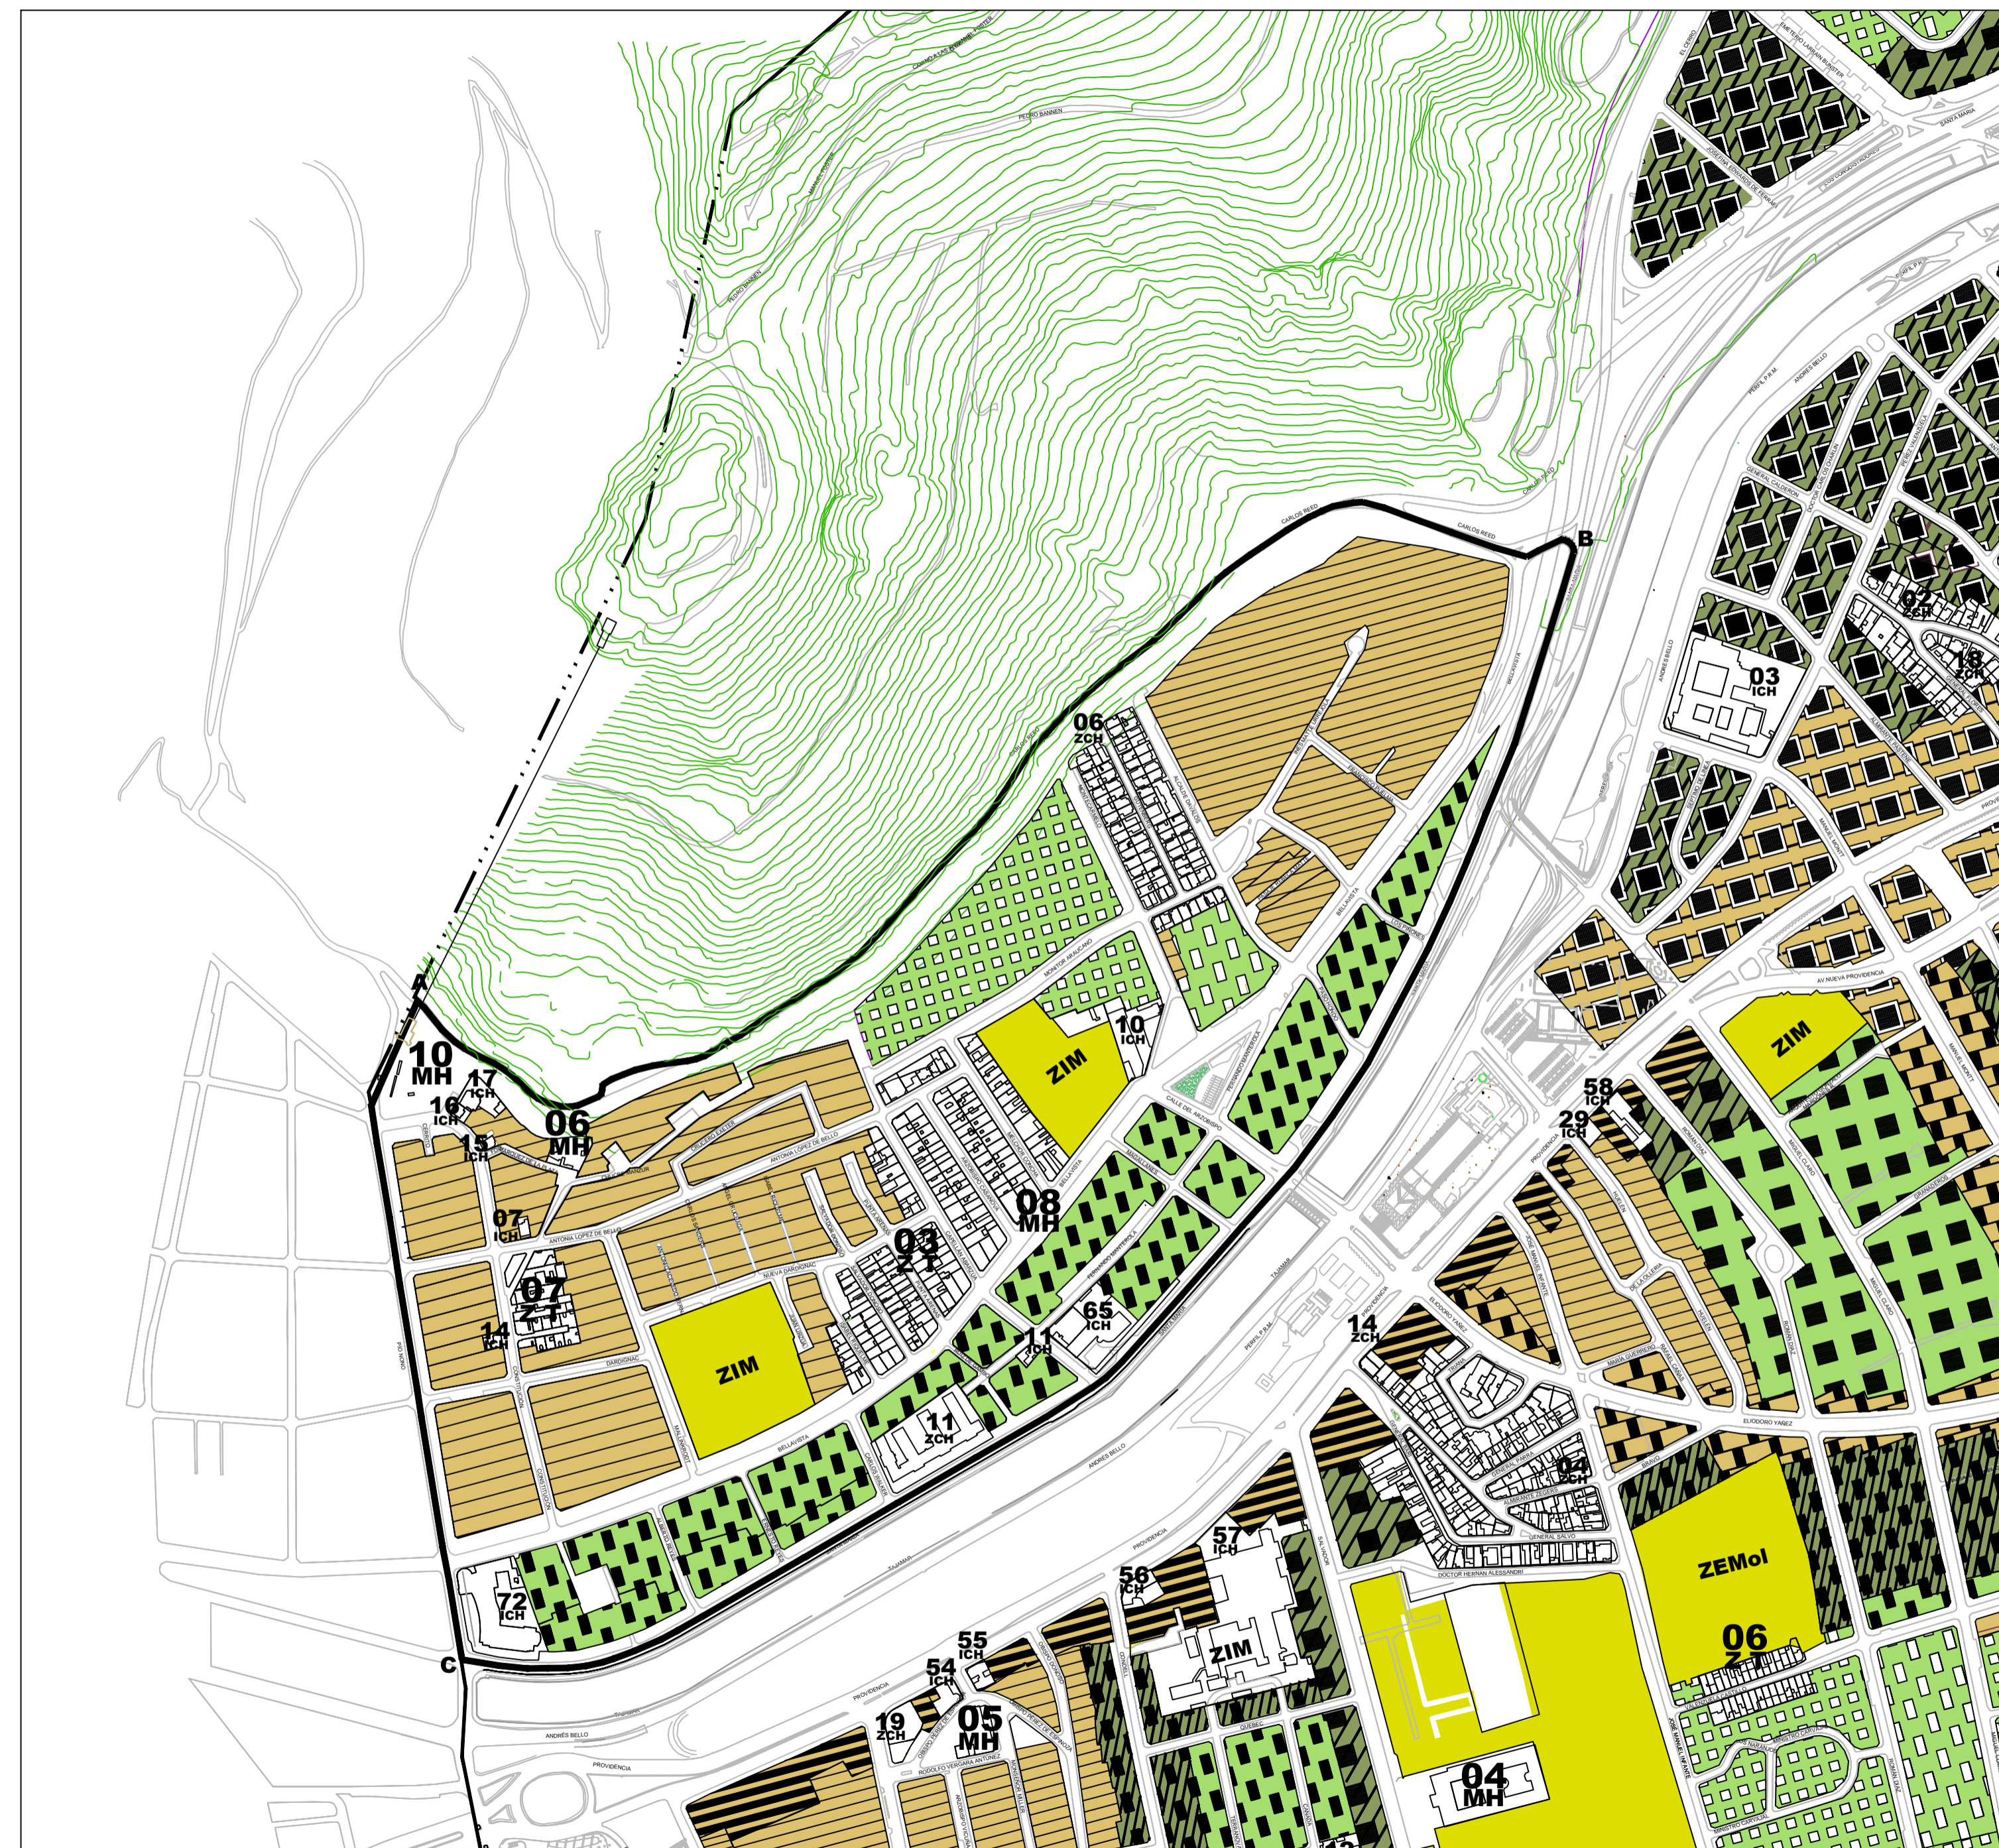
B
06
ZCH
10
ICH
ZIM
58
ICH
29
ICH
ZIM
03
ICH
02
ZCH
18
ZCH
10
MH
17
ICH
16
ICH
06
MH
15
ICH
07
ICH
07
ZT
14
ICH
03
ZT
08
MH
ZIM
65
ICH
11
ICH
11
ZCH
14
ZCH
04
ZCH
ZEMol
06
Z
72
ICH
C
57
ICH
56
ICH
ZIM
55
ICH
54
ICH
19
ZCH
05
MH
04
MH
CARLOS REED
ANTONIA LOPEZ DE BELLO
BELLAVISTA
ANDRES BELLO
PROVIDENCIA
ELIODORO YAÑEZ
GENERAL SALVO
DOCTOR HERNAN ALESSANDRI
AV NUEVA PROVIDENCIA